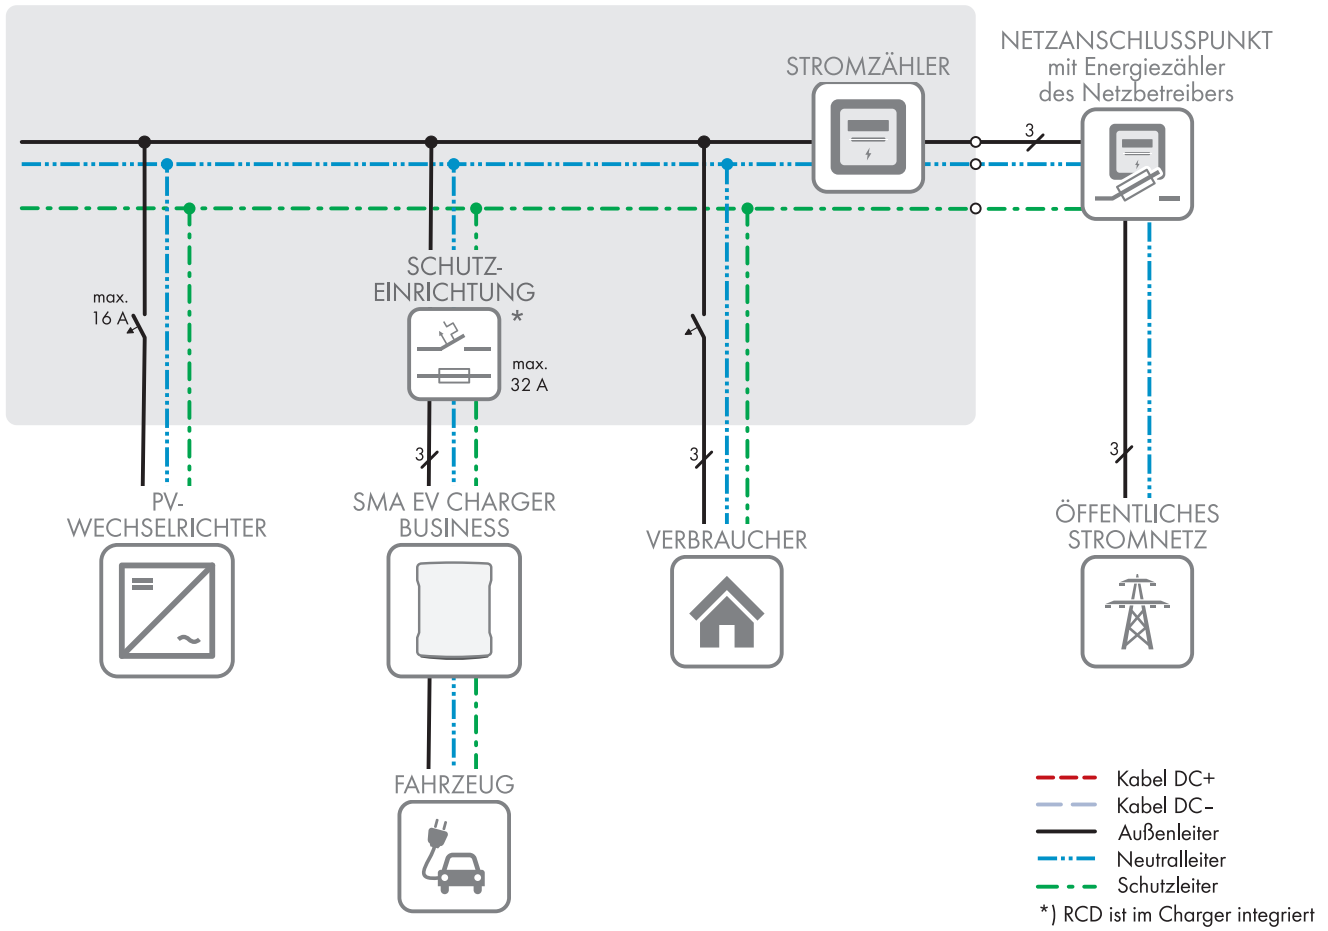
STROMZÄHLER

NETZANSCHLUSSPUNKT
mit Energiezähler
des Netzbetreibers

3

max.
16 A

SCHUTZ-
EINRICHTUNG

*

max.
32 A

3

3

3

PV-
WECHSELRICHTER

SMA EV CHARGER
BUSINESS

VERBRAUCHER

ÖFFENTLICHES
STROMNETZ

FAHRZEUG

Kabel DC+
Kabel DC–
Außenleiter
Neutralleiter
Schutzleiter
*) RCD ist im Charger integriert